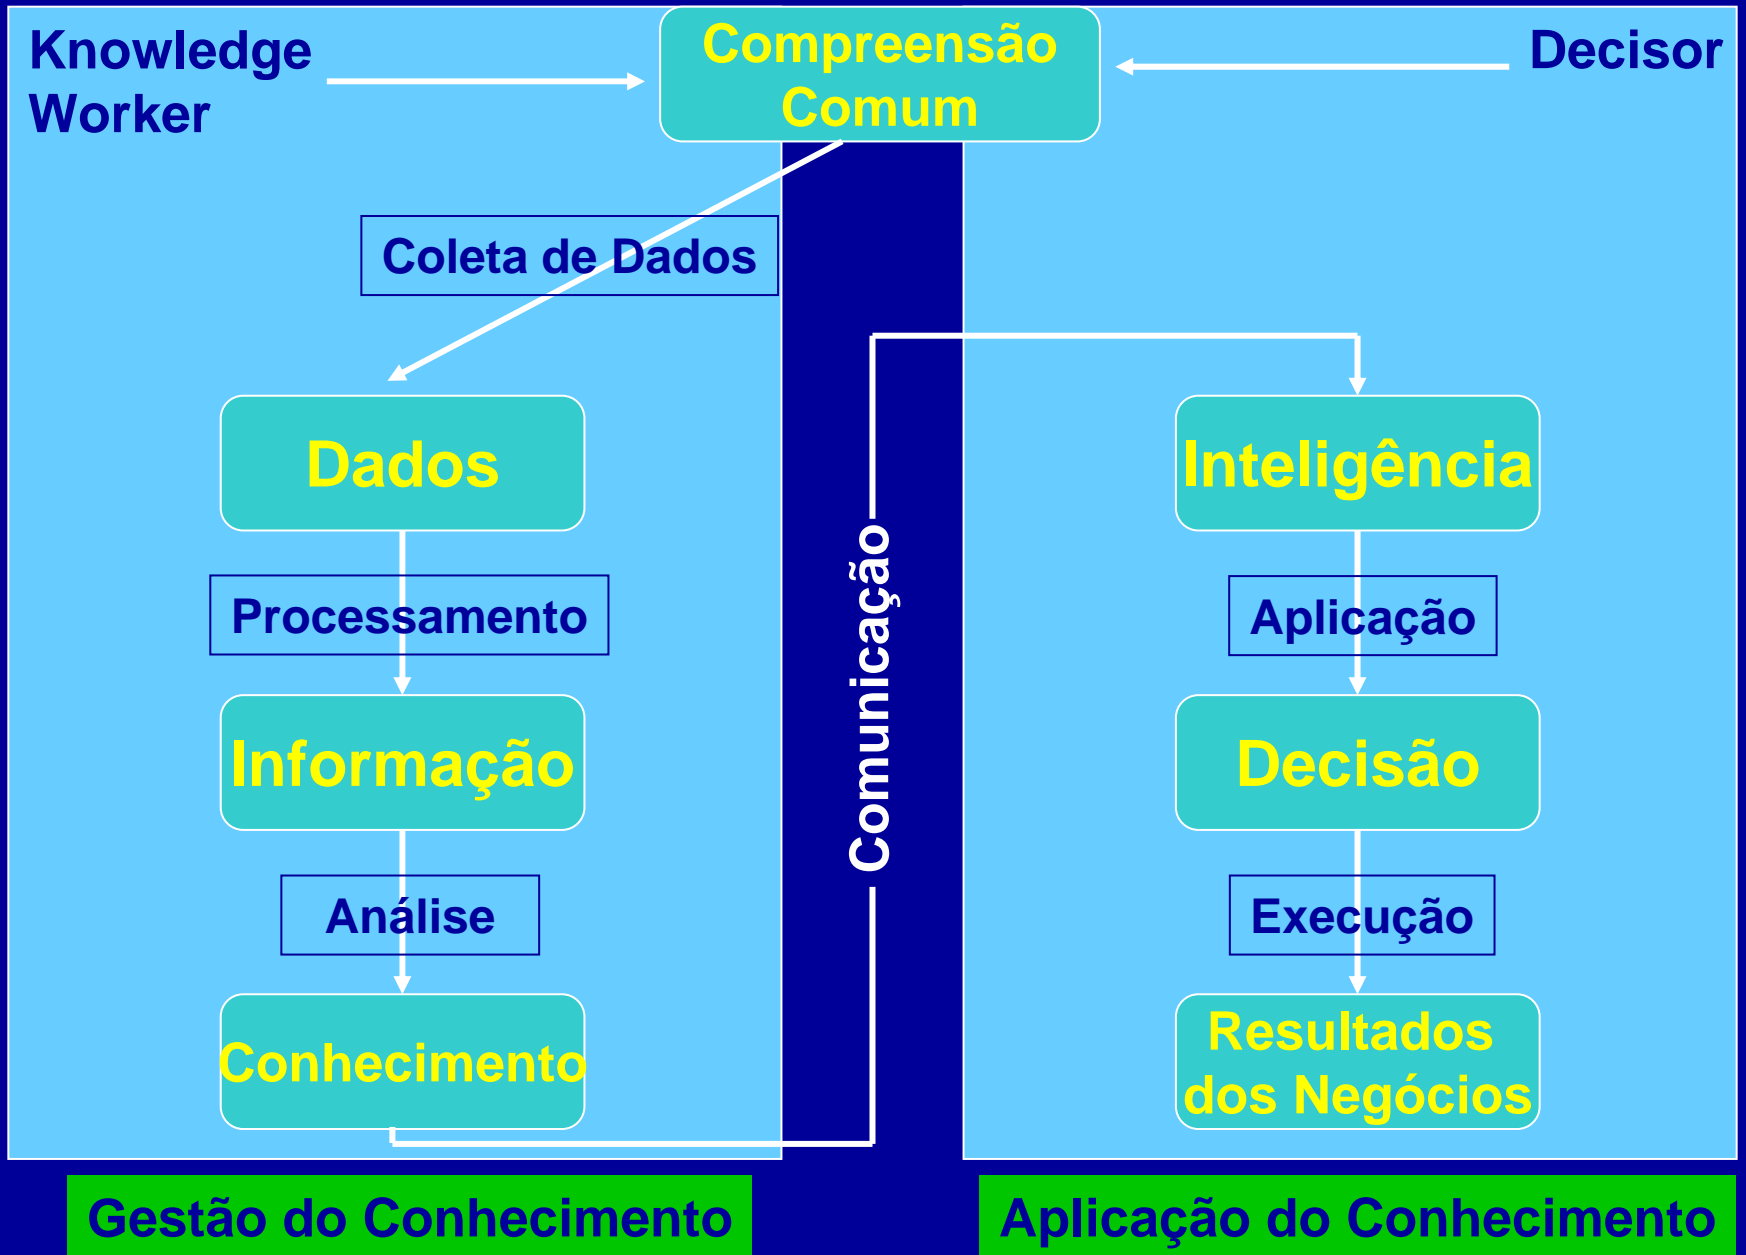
Knowledge Worker

Compreensão Comum

Decisor

Coleta de Dados

Dados

Processamento

Informação

Análise

Conhecimento

Comunicação

Inteligência

Aplicação

Decisão

Execução

Resultados dos Negócios

Gestão do Conhecimento

Aplicação do Conhecimento